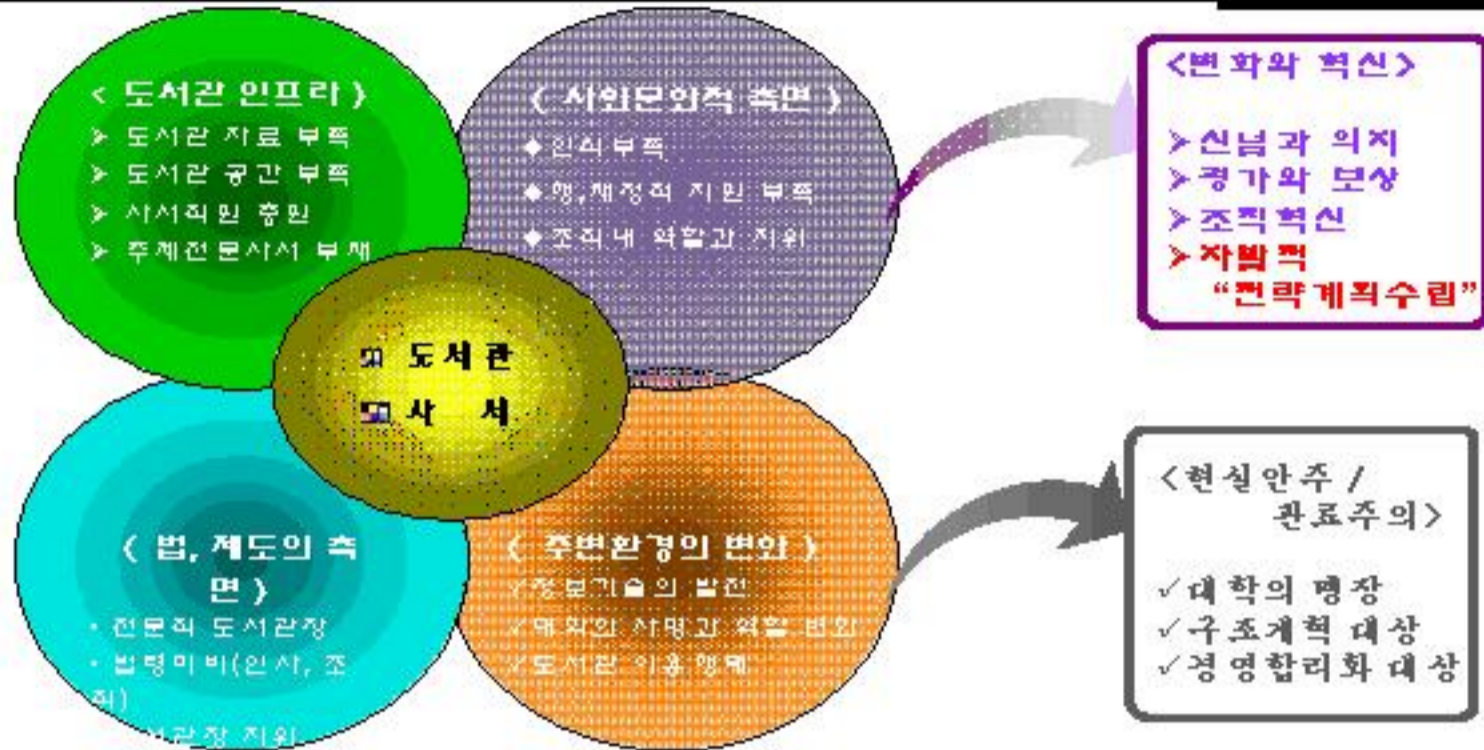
< 도서관 인프라 >
➢ 도서관 자료 부족
➢ 도서관 공간 부족
➢ 사서직원 충원
➢ 주제전문사서 부재

< 사회문화적 측면 >
◆ 인식부족
◆ 행,재정적 지원 부족
◆ 조직내 역할과 지위

도서관
사 서

< 법, 제도의 측면 >
· 전문직 도서관장
· 법령미비(인사, 조직)
· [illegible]서관장 지위

< 주변환경의 변화 >
✓정보기술의 발전
✓대학의 사명과 역할 변화
✓도서관 이용행태

<변화와 혁신>
➢신념과 의지
➢평가와 보상
➢조직혁신
➢자발적 "전략계획수립"

<현실안주 / 관료주의>
✓대학의 평장
✓구조개혁 대상
✓경영합리화 대상